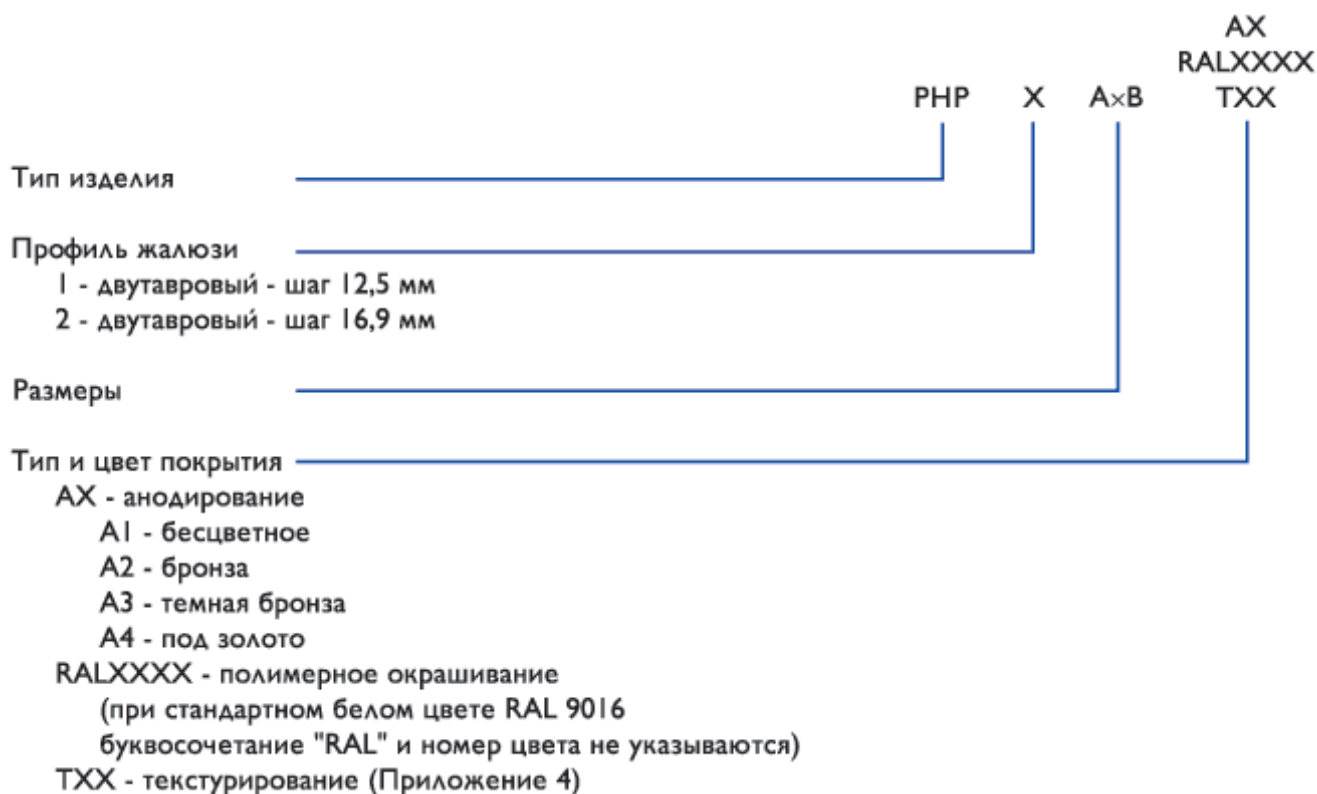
AX
RALXXXX
PHP X A×B TXX

Тип изделия

Профиль жалюзи
1 - двутавровый - шаг 12,5 мм
2 - двутавровый - шаг 16,9 мм

Размеры

Тип и цвет покрытия
AX - анодирование
A1 - бесцветное
A2 - бронза
A3 - темная бронза
A4 - под золото
RALXXXX - полимерное окрашивание
(при стандартном белом цвете RAL 9016
буквосочетание "RAL" и номер цвета не указываются)
TXX - текстурирование (Приложение 4)